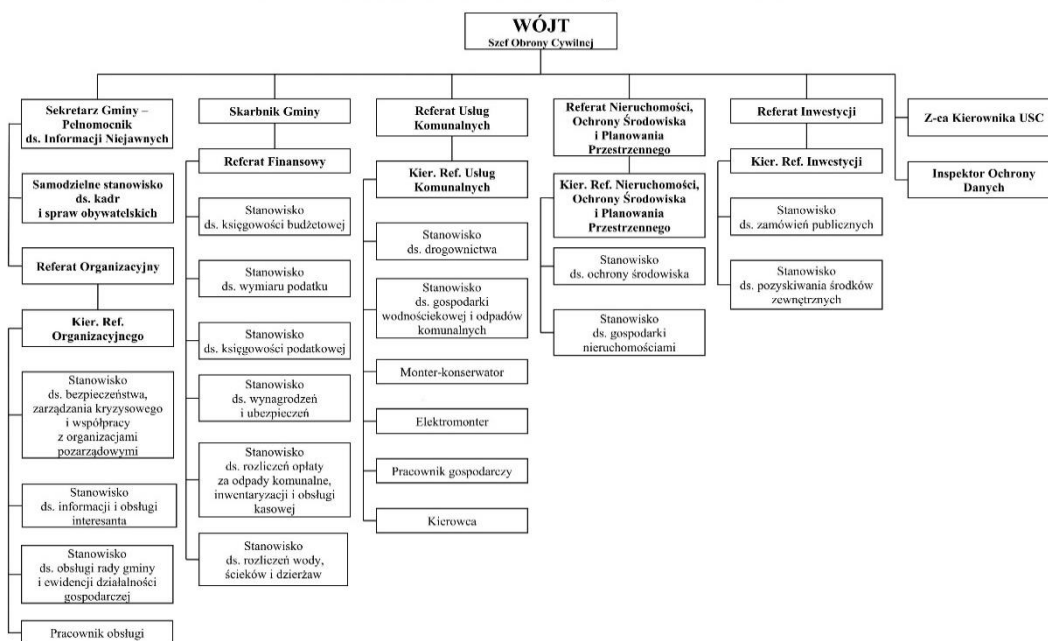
WÓJT
Szef Obrony Cywilnej

Sekretarz Gminy – Pełnomocnik ds. Informacji Niejawnych

Samodzielne stanowisko ds. kadr i spraw obywatelskich

Referat Organizacyjny

Kier. Ref. Organizacyjnego

Stanowisko ds. bezpieczeństwa, zarządzania kryzysowego i współpracy z organizacjami pozarządowymi

Stanowisko ds. informacji i obsługi interesanta

Stanowisko ds. obsługi rady gminy i ewidencji działalności gospodarczej

Pracownik obsługi

Skarbnik Gminy

Referat Finansowy

Stanowisko ds. księgowości budżetowej

Stanowisko ds. wymiaru podatku

Stanowisko ds. księgowości podatkowej

Stanowisko ds. wynagrodzeń i ubezpieczeń

Stanowisko ds. rozliczeń opłaty za odpady komunalne, inwentaryzacji i obsługi kasowej

Stanowisko ds. rozliczeń wody, ścieków i dzierżaw

Referat Usług Komunalnych

Kier. Ref. Usług Komunalnych

Stanowisko ds. drogownictwa

Stanowisko ds. gospodarki wodnościekowej i odpadów komunalnych

Monter-konserwator

Elektromonter

Pracownik gospodarczy

Kierowca

Referat Nieruchomości, Ochrony Środowiska i Planowania Przestrzennego

Kier. Ref. Nieruchomości, Ochrony Środowiska i Planowania Przestrzennego

Stanowisko ds. ochrony środowiska

Stanowisko ds. gospodarki nieruchomościami

Referat Inwestycji

Kier. Ref. Inwestycji

Stanowisko ds. zamówień publicznych

Stanowisko ds. pozyskiwania środków zewnętrznych

Z-ca Kierownika USC

Inspektor Ochrony Danych